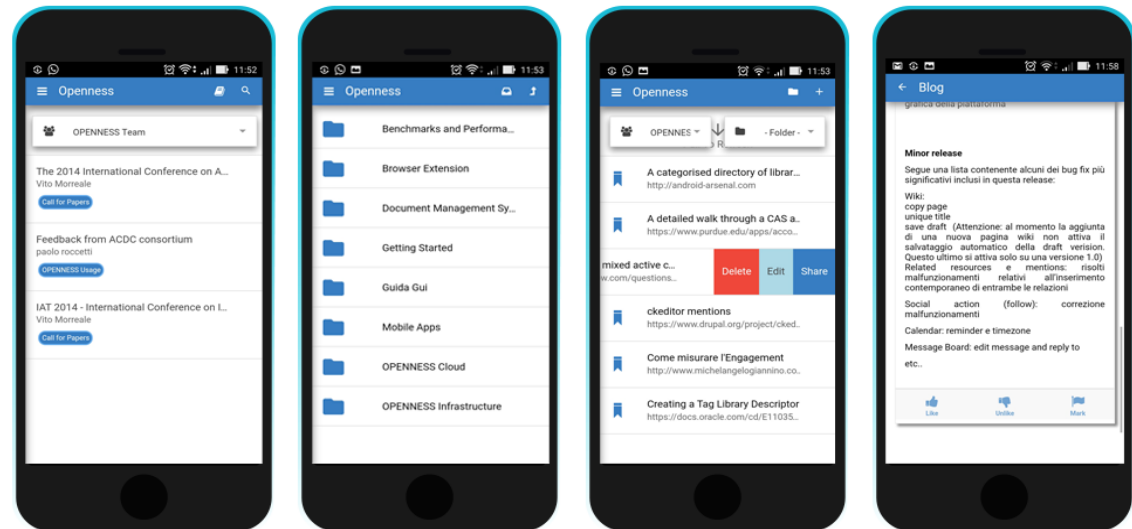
11:52

Openness

OPENNESS Team

The 2014 International Conference on A...
Vito Morreale
Call for Papers

Feedback from ACDC consortium
paolo roccetti
OPENNESS Usage

IAT 2014 - International Conference on I...
Vito Morreale
Call for Papers

11:53

Openness

Benchmarks and Performa...

Browser Extension

Document Management Sy...

Getting Started

Guida Gui

Mobile Apps

OPENNESS Cloud

OPENNESS Infrastructure

11:53

Openness

OPENNES

- Folder -

A categorised directory of librar...
http://android-arsenal.com

A detailed walk through a CAS a...
https://www.purdue.edu/apps/acco...

mixed active c...
w.com/questions...

Delete Edit Share

ckeditor mentions
https://www.drupal.org/project/cked...

Come misurare l'Engagement
http://www.michelangelogiannino.co...

Creating a Tag Library Descriptor
https://docs.oracle.com/cd/E11035...

11:58

Blog

grafica della piattaforma

Minor release

Segue una lista contenente alcuni dei bug fix più significativi inclusi in questa release:

Wiki:
copy page
unique title
save draft (Attenzione: al momento la aggiunta di una nuova pagina wiki non attiva il salvataggio automatico della draft verision. Questo ultimo si attiva solo su una versione 1.0)
Related resources e mentions: risolti malfunzionamenti relativi all'inserimento contemporaneo di entrambe le relazioni

Social action (follow): correzione malfunzionamenti

Calendar: reminder e timezone

Message Board: edit message and reply to

etc..

Like Unlike Mark